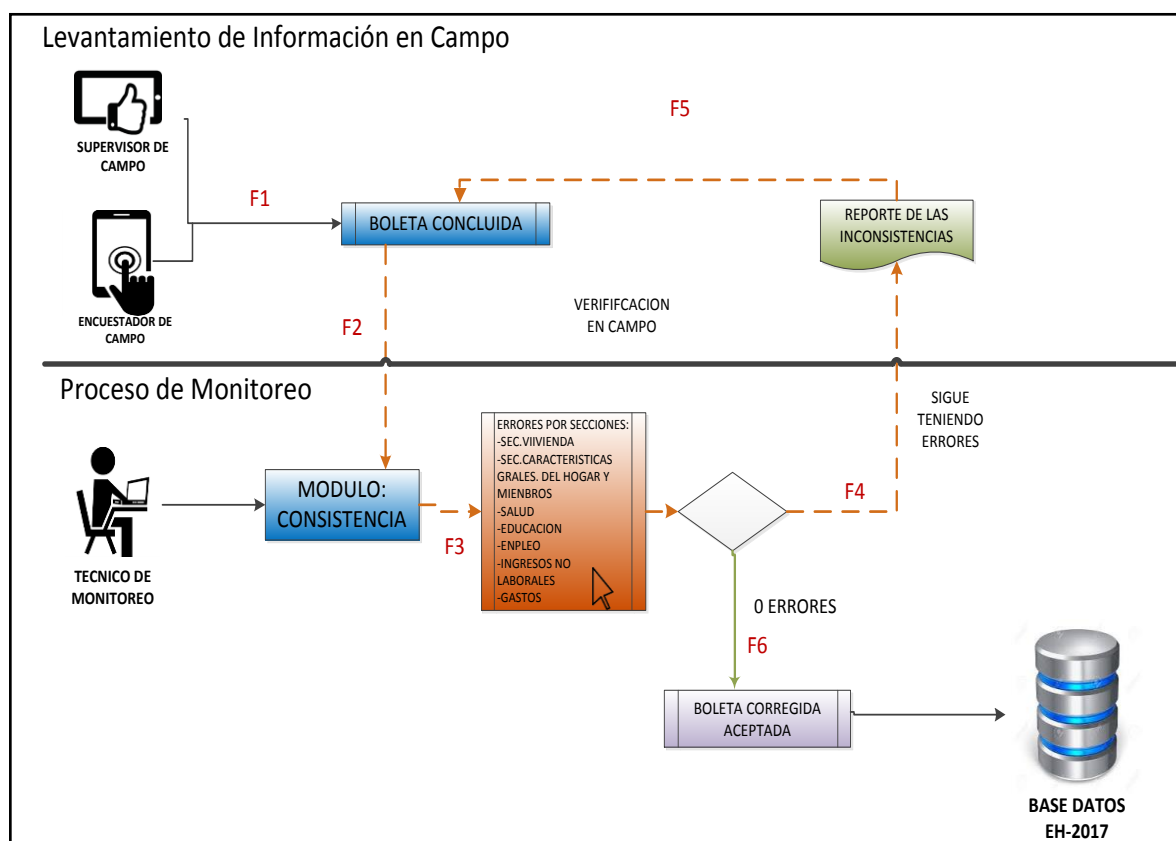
Levantamiento de Información en Campo

SUPERVISOR DE CAMPO

F5

F1

BOLETA CONCLUIDA

REPORTE DE LAS INCONSISTENCIAS

ENCUESTADOR DE CAMPO

F2

VERIFIFCACION EN CAMPO

Proceso de Monitoreo

SIGUE TENIENDO ERRORES

ERRORES POR SECCIONES:
-SEC.VIIVIENDA
-SEC.CARACTERISTICAS GRALES. DEL HOGAR Y MIENBROS
-SALUD
-EDUCACION
-ENPLEO
-INGRESOS NO LABORALES
-GASTOS

MODULO: CONSISTENCIA

F4

F3

TECNICO DE MONITOREO

0 ERRORES

F6

BOLETA CORREGIDA ACEPTADA

BASE DATOS EH-2017